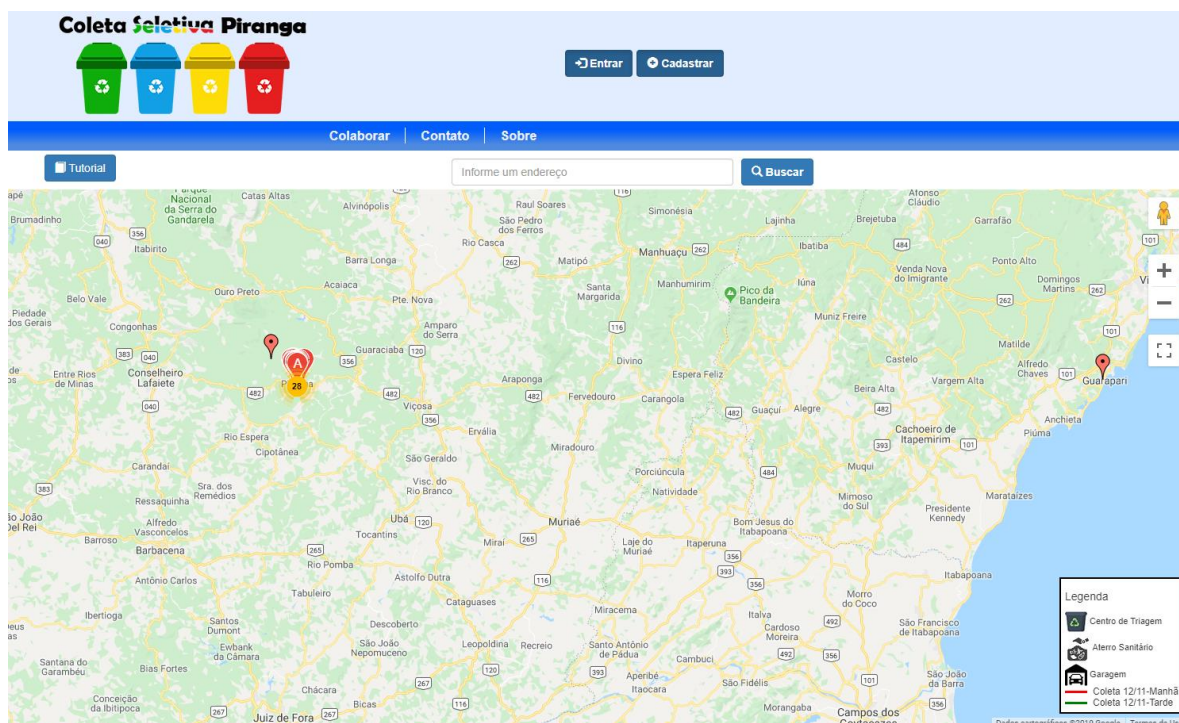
Coleta Seletiva Piranga

Entrar Cadastrar

Colaborar | Contato | Sobre

Tutorial

Informe um endereço

Buscar

Parque Nacional da Serra do Gandarela
Catas Altas
Alvinópolis
Raul Soares
Simonésia
Afonso Cláudio
Brumadinho
São Pedro dos Ferros
Lajinha
Brejetuba
Garrafão
Itabirito
Rio Casca
Manhuaçu
Ibatiba
Barra Longa
Matipó
Venda Nova do Imigrante
Ponto Alto
Belo Vale
Ouro Preto
Acaiaca
Santa Margarida
Manhumirim
Pico da Bandeira
Iúna
Domingos Martins
Pte. Nova
Piedade dos Gerais
Congonhas
Amparo do Serra
Muniz Freire
Matilde
Guaraciaba
Divino
Castelo
Conselheiro Lafaiete
Entre Rios de Minas
A
28
Piranga
Araponga
Espera Feliz
Alfredo Chaves
Vargem Alta
Guarapari
Beira Alta
Viçosa
Fervedouro
Carangola
Guaçuí
Alegre
Cachoeiro de Itapemirim
Anchieta
Rio Espera
Ervália
Piúma
Miradouro
Cipotânea
São Geraldo
Muqui
Carandaí
Porciúncula
Visc. do Rio Branco
Natividade
Sra. dos Remédios
Ressaquinha
Mimoso do Sul
Marataízes
São João Del Rei
Ubá
Muriaé
Bom Jesus do Itabapoana
Presidente Kennedy
Alfredo Vasconcelos
Tocantins
Barroso
Mirai
Laje do Muriaé
Itaperuna
Barbacena
Rio Pomba
Antônio Carlos
Astolfo Dutra
Itabapoana
Tabuleiro
Morro do Coco
Cataguases
Ibertioga
Miracema
Santos Dumont
Descoberto
Italva
São Francisco de Itabapoana
Ewbank da Câmara
São João Nepomuceno
Leopoldina
Recreio
Santo Antônio de Pádua
Cardoso Moreira
Santana do Garambéu
Bias Fortes
Cambuci
Aperibé
São João da Barra
Chácara
Itaocara
São Fidélis
Conceição da Ibitipoca
Bicas
Juiz de Fora
Morangaba
Campos dos Goytacazes

Legenda
Centro de Triagem
Aterro Sanitário
Garagem
Coleta 12/11-Manhã
Coleta 12/11-Tarde

Dados cartográficos ©2019 Google Termos de Uso